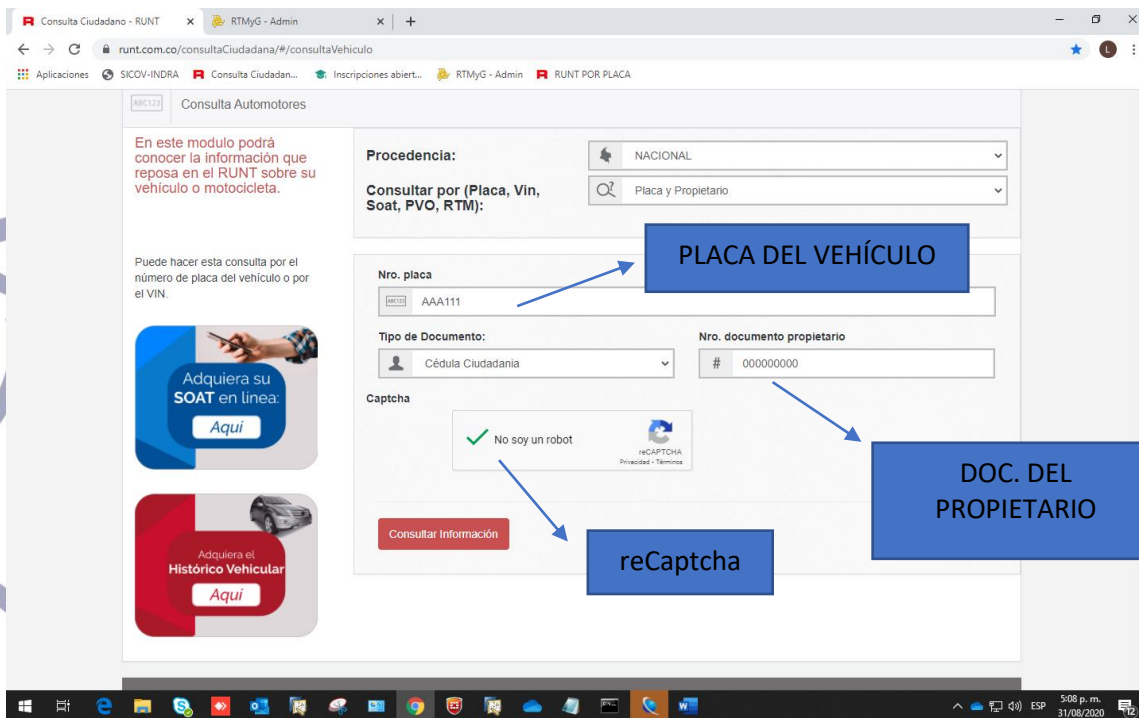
Consulta Ciudadano - RUNT ×
RTMyG - Admin ×
+

runt.com.co/consultaCiudadana/#/consultaVehiculo

Aplicaciones SICOV-INDRA Consulta Ciudadan... Inscripciones abiert... RTMyG - Admin RUNT POR PLACA

ABC123 Consulta Automotores

En este modulo podrá conocer la información que reposa en el RUNT sobre su vehículo o motocicleta.

Procedencia: NACIONAL

Consultar por (Placa, Vin, Soat, PVO, RTM): Placa y Propietario

Puede hacer esta consulta por el número de placa del vehículo o por el VIN.

PLACA DEL VEHÍCULO

Nro. placa
ABC123 AAA111

Tipo de Documento:
Cédula Ciudadania

Nro. documento propietario
# 000000000

Captcha

No soy un robot
reCAPTCHA
Privacidad - Términos

Adquiera su SOAT en línea: Aqui

DOC. DEL PROPIETARIO

Consultar Información

reCaptcha

Adquiera el Histórico Vehicular Aqui

ESP 5:08 p. m. 31/08/2020